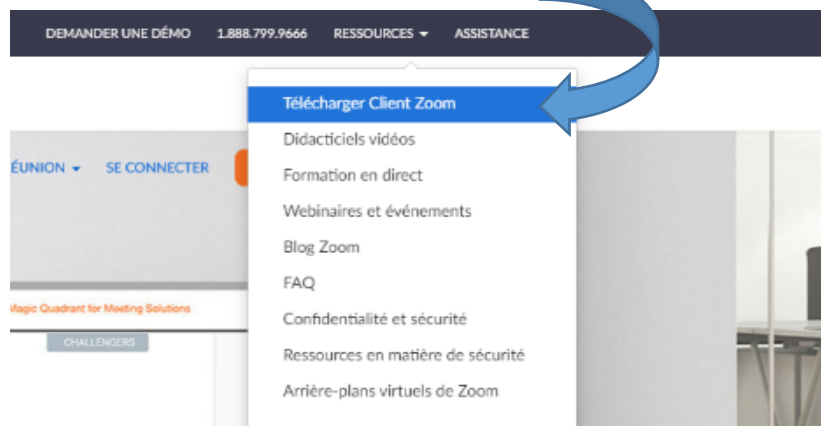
DEMANDER UNE DÉMO 1.888.799.9666 RESSOURCES ▾ ASSISTANCE

Télécharger Client Zoom
Didacticiels vidéos
Formation en direct
Webinaires et événements
Blog Zoom
FAQ
Confidentialité et sécurité
Ressources en matière de sécurité
Arrière-plans virtuels de Zoom

ÉUNION ▾ SE CONNECTER

Magic Quadrant for Meeting Solutions

CHALLENGERS